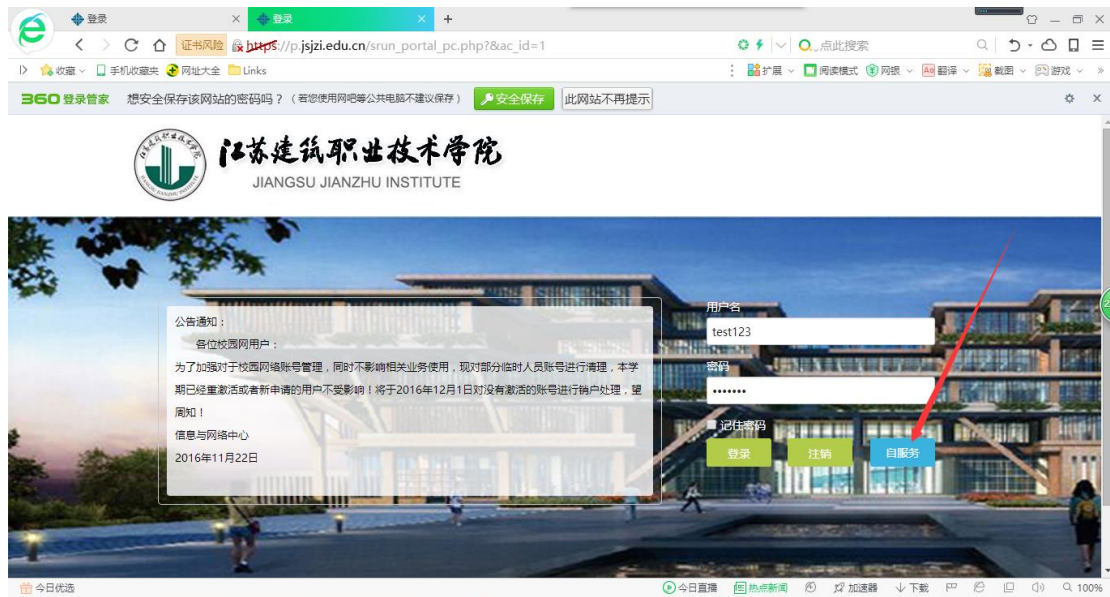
登录 × 登录 × +

证书风险 https://p.jsjzi.edu.cn/srun_portal_pc.php?&ac_id=1

点此搜索

收藏 手机收藏夹 网址大全 Links

扩展 阅读模式 网银 翻译 截图 游戏

360登录管家 想安全保存该网站的密码吗？（若您使用网吧等公共电脑不建议保存） 安全保存 此网站不再提示

江苏建筑职业技术学院
JIANGSU JIANZHU INSTITUTE

公告通知：

各位校园网用户：

为了加强对于校园网络账号管理，同时不影响相关业务使用，现对部分临时人员账号进行清理，本学期已经重激活或者新申请的用户不受影响！将于2016年12月1日对没有激活的账号进行销户处理，望周知！

信息与网络中心

2016年11月22日

用户名

test123

密码

•••••••

记住密码

登录 注销 自服务

今日优选 今日直播 热点新闻 加速器 下载 100%